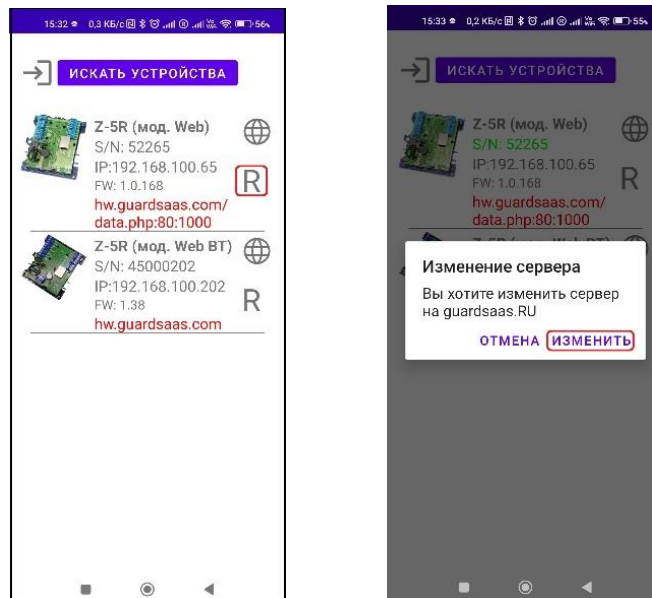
15:32 0,3 КБ/с 56

ИСКАТЬ УСТРОЙСТВА

Z-5R (мод. Web)
S/N: 52265
IP:192.168.100.65
FW: 1.0.168
hw.guardsaas.com/data.php:80:1000

R

Z-5R (мод. Web BT)
S/N: 45000202
IP:192.168.100.202
FW: 1.38
hw.guardsaas.com

R

15:33 0,2 КБ/с 55

ИСКАТЬ УСТРОЙСТВА

Z-5R (мод. Web)
S/N: 52265
IP:192.168.100.65
FW: 1.0.168
hw.guardsaas.com/data.php:80:1000

R

Изменение сервера

Вы хотите изменить сервер на guardsaas.RU

ОТМЕНА ИЗМЕНИТЬ